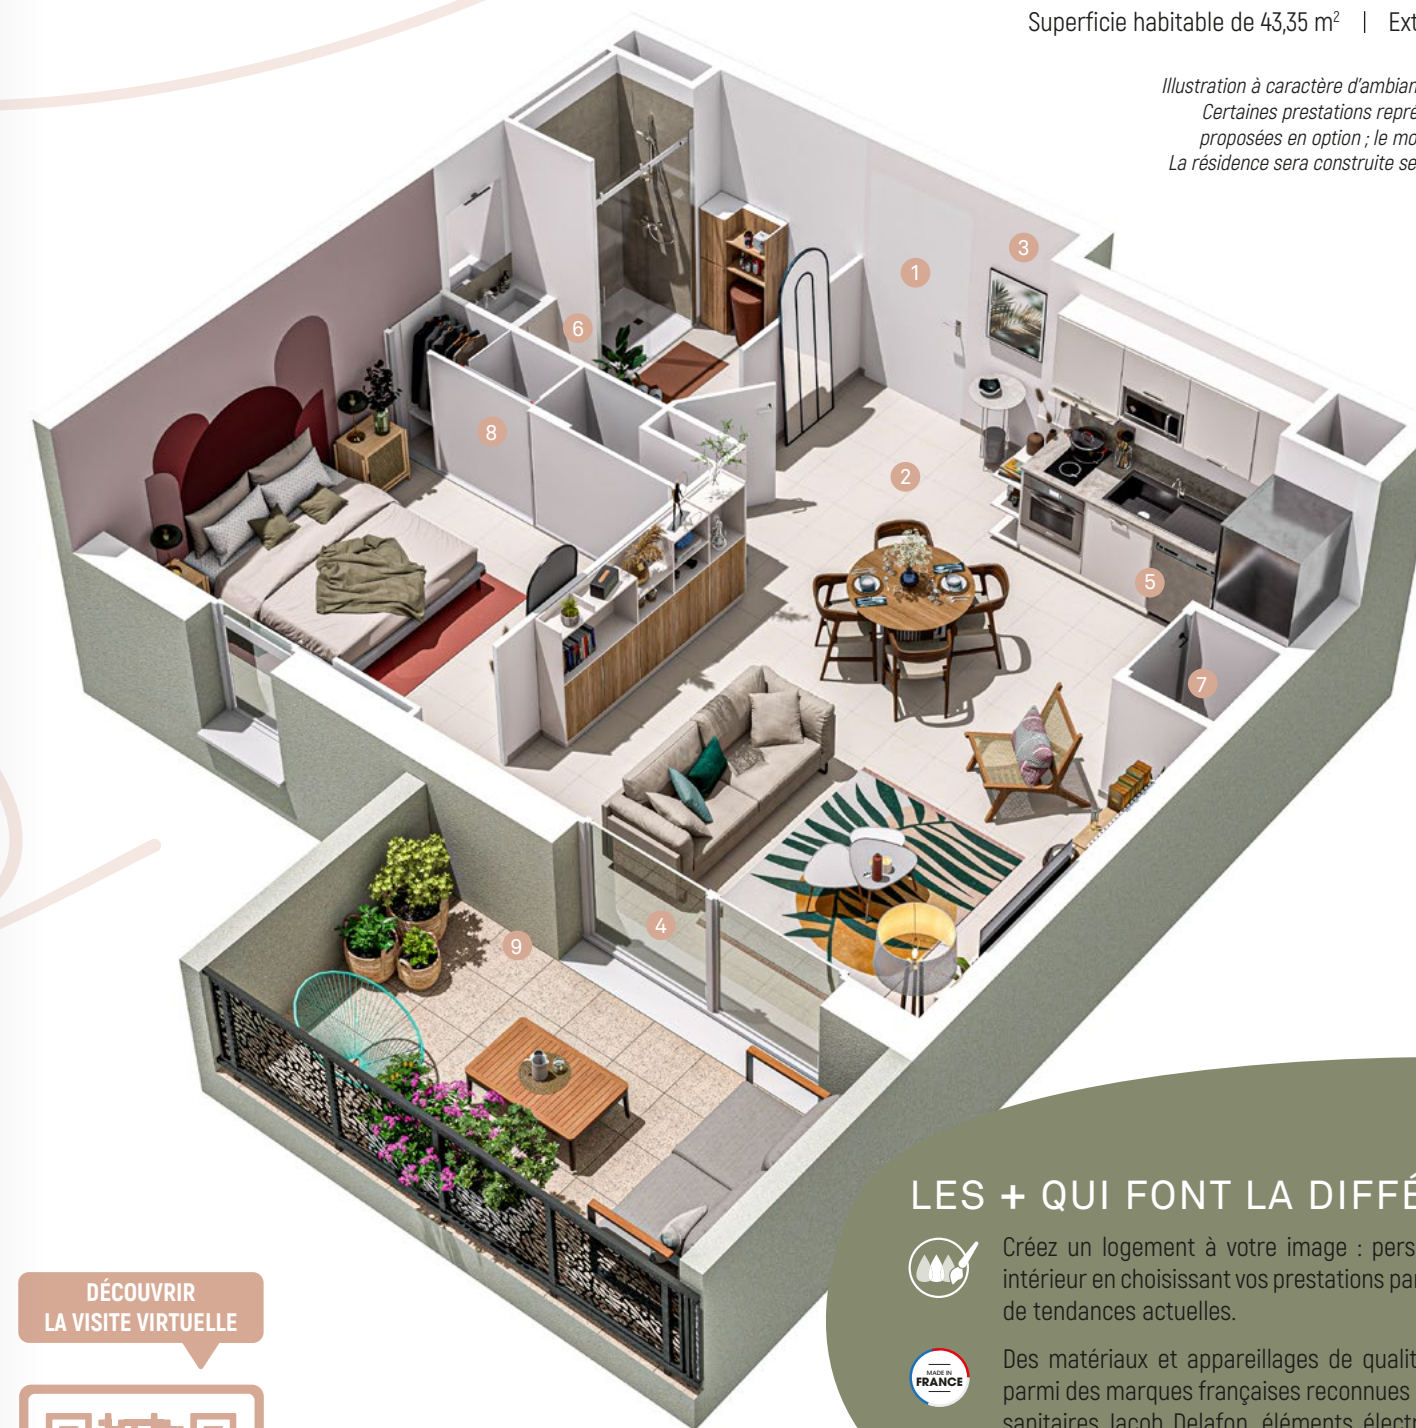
Superficie habitable de 43,35 m² | Ext

Illustration à caractère d'ambian
Certaines prestations repré
proposées en option ; le mo
La résidence sera construite se

1
2
3
4
5
6
7
8
9

DÉCOUVRIR
LA VISITE VIRTUELLE

LES + QUI FONT LA DIFFÉ

Créez un logement à votre image : pers intérieur en choisissant vos prestations pa de tendances actuelles.

MADE IN
FRANCE

Des matériaux et appareillages de qualit parmi des marques françaises reconnues sanitaires Jacob Delafon, éléments électr